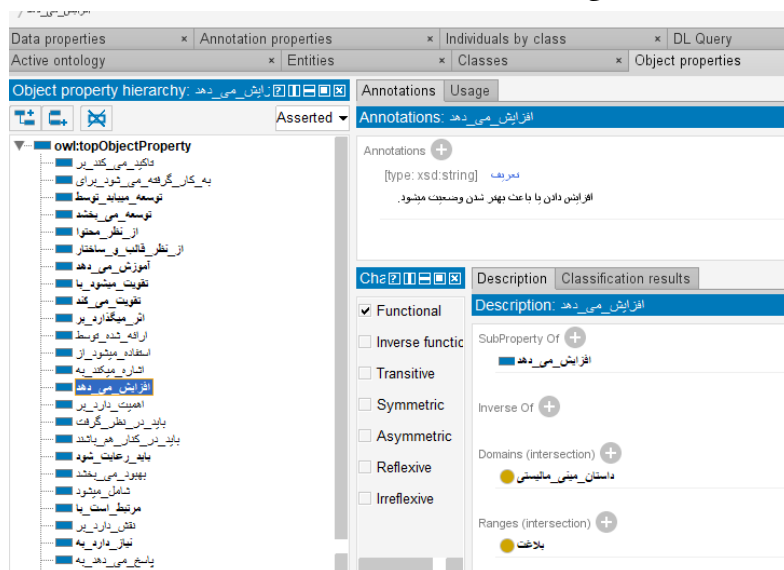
Data properties × Annotation properties × Individuals by class × DL Query
Active ontology × Entities × Classes × Object properties

Object property hierarchy: افزایش_می_دهد

Asserted

owl:topObjectProperty
تاکید_می_کند_بر
به_کار_گرفته_می_شود_برای
توسعه_میباید_توسط
توسعه_می_بخشد
از_نظر_محتوا
از_نظر_قالب_و_ساختار
آموزش_می_دهد
تقویت_میشود_با
تقویت_می_کند
اثر_میگذارد_بر
ارائه_شده_توسط
استفاده_میشود_از
اشاره_میکند_به
افزایش_می_دهد
اهمیت_دارد_بر
باید_در_نظر_گرفت
باید_در_کنار_هم_باشند
باید_رعایت_شود
بهبود_می_بخشد
شامل_میشود
مرتبط_است_با
نقش_دارد_بر
نیاز_دارد_به
پاسخ_می_دهد_به

Annotations | Usage
Annotations: افزایش_می_دهد
Annotations
[type: xsd:string] تعریف
افزایش دادن یا باعث بهتر شدن وضعیت میشود.

Cha
Functional
Inverse functic
Transitive
Symmetric
Asymmetric
Reflexive
Irreflexive

Description | Classification results
Description: افزایش_می_دهد
SubProperty Of
افزایش_می_دهد
Inverse Of
Domains (intersection)
داستان_مینی_مالیستی
Ranges (intersection)
بلاغت